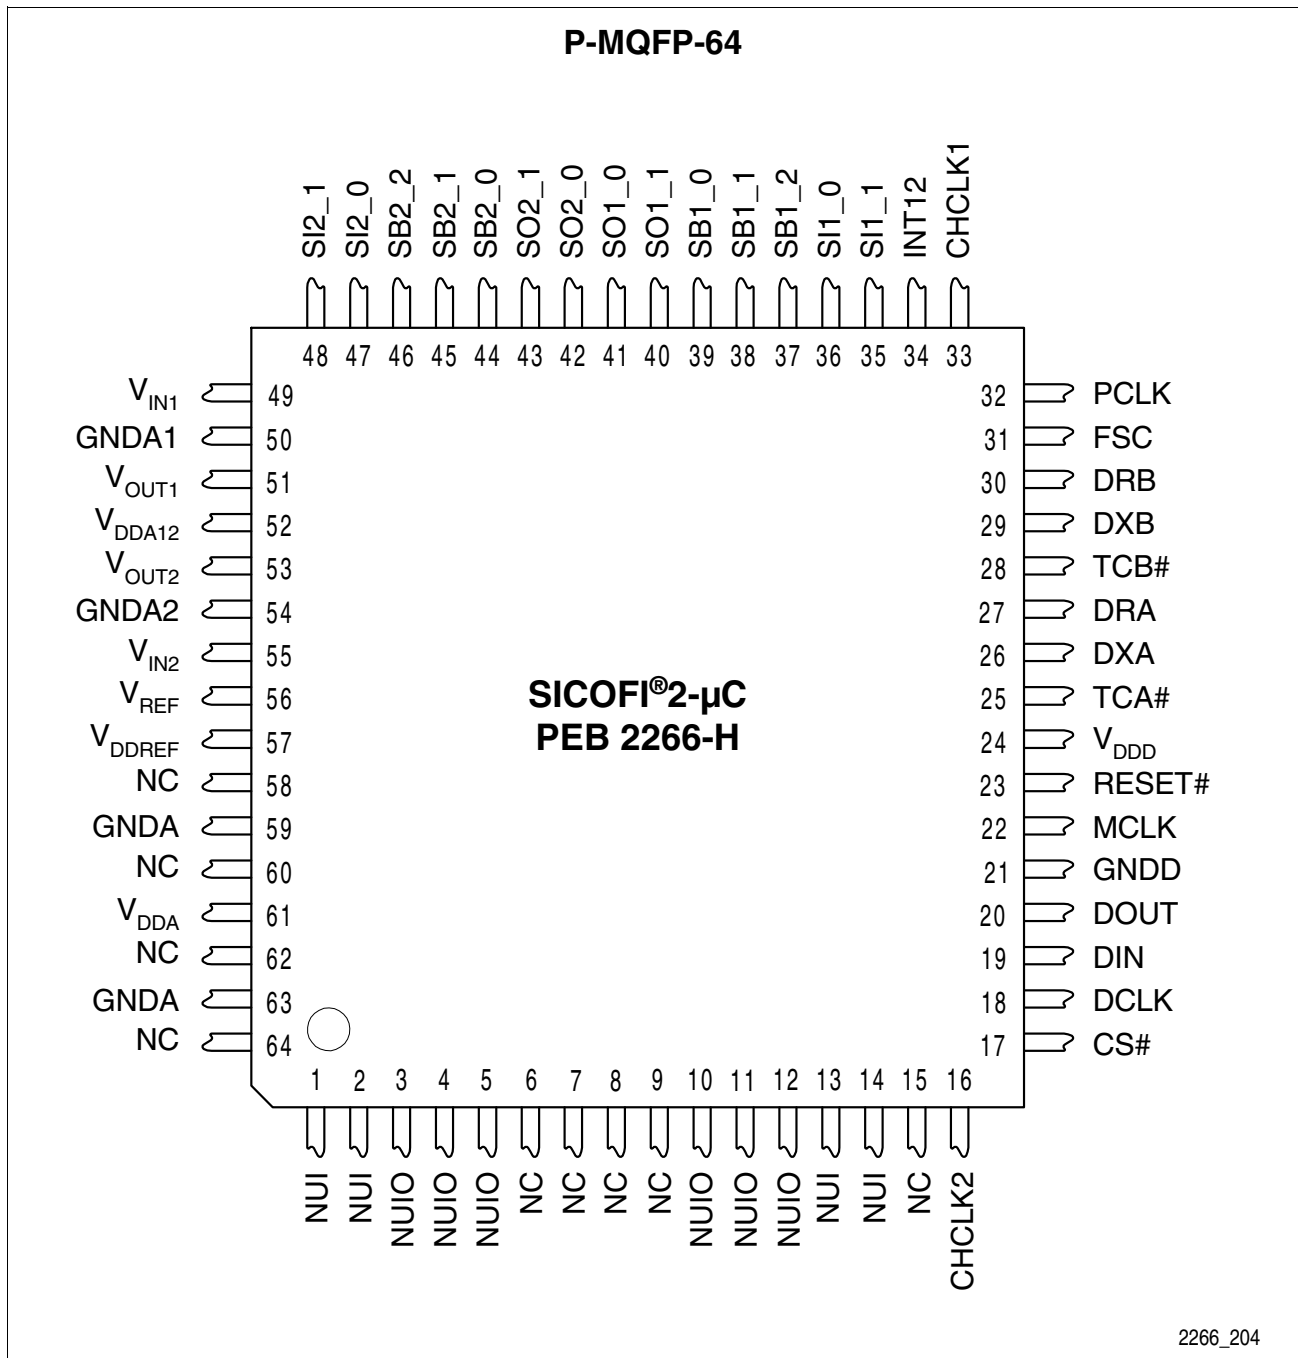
P-MQFP-64

SI2_1 SI2_0 SB2_2 SB2_1 SB2_0 SO2_1 SO2_0 SO1_0 SO1_1 SB1_0 SB1_1 SB1_2 SI1_0 SI1_1 INT12 CHCLK1

48 47 46 45 44 43 42 41 40 39 38 37 36 35 34 33

$V_{IN1}$ 49
GNDA1 50
$V_{OUT1}$ 51
$V_{DDA12}$ 52
$V_{OUT2}$ 53
GNDA2 54
$V_{IN2}$ 55
$V_{REF}$ 56
$V_{DDREF}$ 57
NC 58
GNDA 59
NC 60
$V_{DDA}$ 61
NC 62
GNDA 63
NC 64

32 PCLK
31 FSC
30 DRB
29 DXB
28 TCB#
27 DRA
26 DXA
25 TCA#
24 $V_{DDD}$
23 RESET#
22 MCLK
21 GNDD
20 DOUT
19 DIN
18 DCLK
17 CS#

SICOFI®2-µC
PEB 2266-H

1 2 3 4 5 6 7 8 9 10 11 12 13 14 15 16

NUI NUI NUIO NUIO NUIO NC NC NC NC NUIO NUIO NUIO NUI NUI NC CHCLK2

2266_204